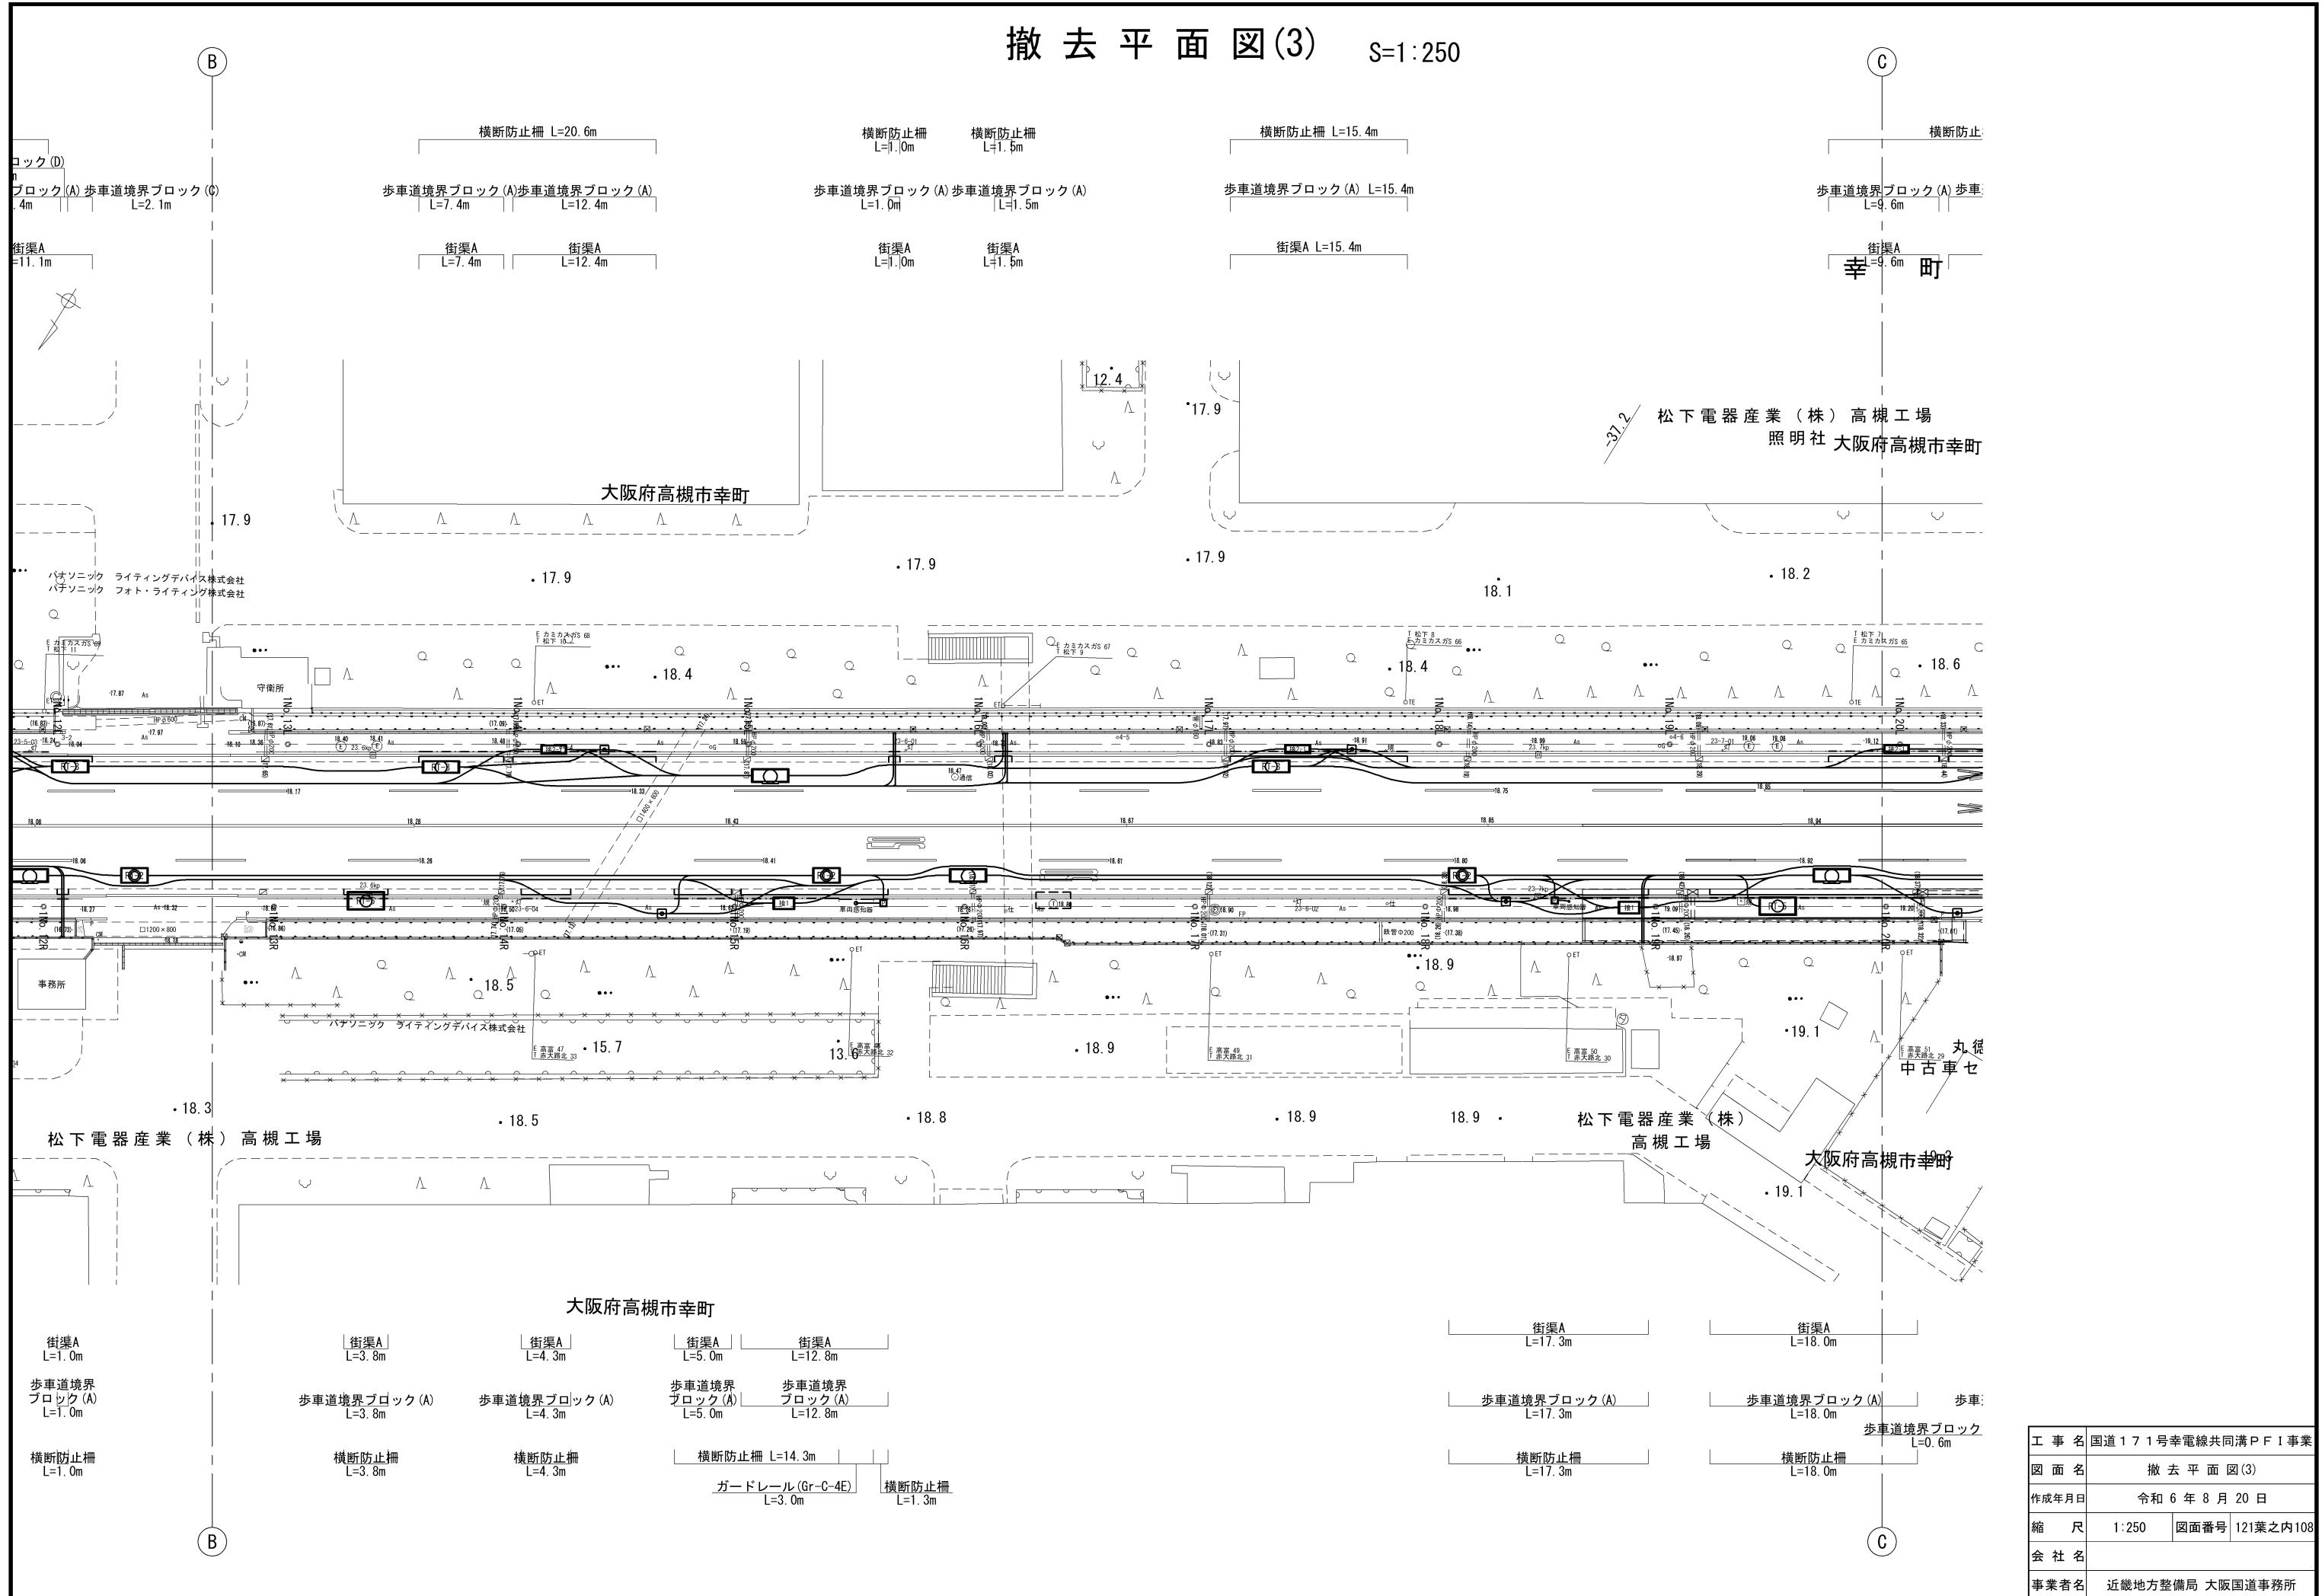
撤去平面図(3)　S=1:250

B　C

横断防止柵 L=20.6m
横断防止柵 L=1.0m　横断防止柵 L=1.5m
横断防止柵 L=15.4m
横断防止

ロック(D)
ブロック(A)　歩車道境界ブロック(C) L=2.1m
.4m
歩車道境界ブロック(A) L=7.4m　歩車道境界ブロック(A) L=12.4m
歩車道境界ブロック(A) L=1.0m　歩車道境界ブロック(A) L=1.5m
歩車道境界ブロック(A) L=15.4m
歩車道境界ブロック(A) L=9.6m　歩車

街渠A =11.1m
街渠A L=7.4m　街渠A L=12.4m
街渠A L=1.0m　街渠A L=1.5m
街渠A L=15.4m
街渠A L=9.6m

幸　町

12.4
17.9
37.2
松下電器産業（株）高槻工場
照明社　大阪府高槻市幸町
大阪府高槻市幸町
17.9
17.9
17.9
17.9
18.1
18.2
パナソニック　ライティングデバイス株式会社
パナソニック　フォト・ライティング株式会社
18.4
18.4
18.6
守衛所
No.12L　No.13L　No.14L　No.15L　No.16L　No.17L　No.18L　No.19L　No.20L
No.12R　No.13R　No.14R　No.15R　No.16R　No.17R　No.18R　No.19R　No.20R
事務所
18.5
15.7
13.6
18.9
18.9
19.1
丸
中古車セ
パナソニック　ライティングデバイス株式会社
18.3
18.5
18.8
18.9
18.9
松下電器産業（株）高槻工場
松下電器産業（株）
高槻工場
大阪府高槻市幸町
19.1
大阪府高槻市幸町

街渠A L=1.0m
歩車道境界ブロック(A) L=1.0m
横断防止柵 L=1.0m
街渠A L=3.8m
歩車道境界ブロック(A) L=3.8m
横断防止柵 L=3.8m
街渠A L=4.3m
歩車道境界ブロック(A) L=4.3m
横断防止柵 L=4.3m
街渠A L=5.0m
歩車道境界ブロック(A) L=5.0m
街渠A L=12.8m
歩車道境界ブロック(A) L=12.8m
横断防止柵 L=14.3m
ガードレール(Gr-C-4E) L=3.0m
横断防止柵 L=1.3m
街渠A L=17.3m
歩車道境界ブロック(A) L=17.3m
横断防止柵 L=17.3m
街渠A L=18.0m
歩車道境界ブロック(A) L=18.0m
横断防止柵 L=18.0m
歩車
歩車道境界ブロック L=0.6m

| 工事名 | 国道171号幸電線共同溝PFI事業 | | |
|---|---|---|---|
| 図面名 | 撤去平面図(3) | | |
| 作成年月日 | 令和6年8月20日 | | |
| 縮尺 | 1:250 | 図面番号 | 121葉之内108 |
| 会社名 | | | |
| 事業者名 | 近畿地方整備局 大阪国道事務所 | | |